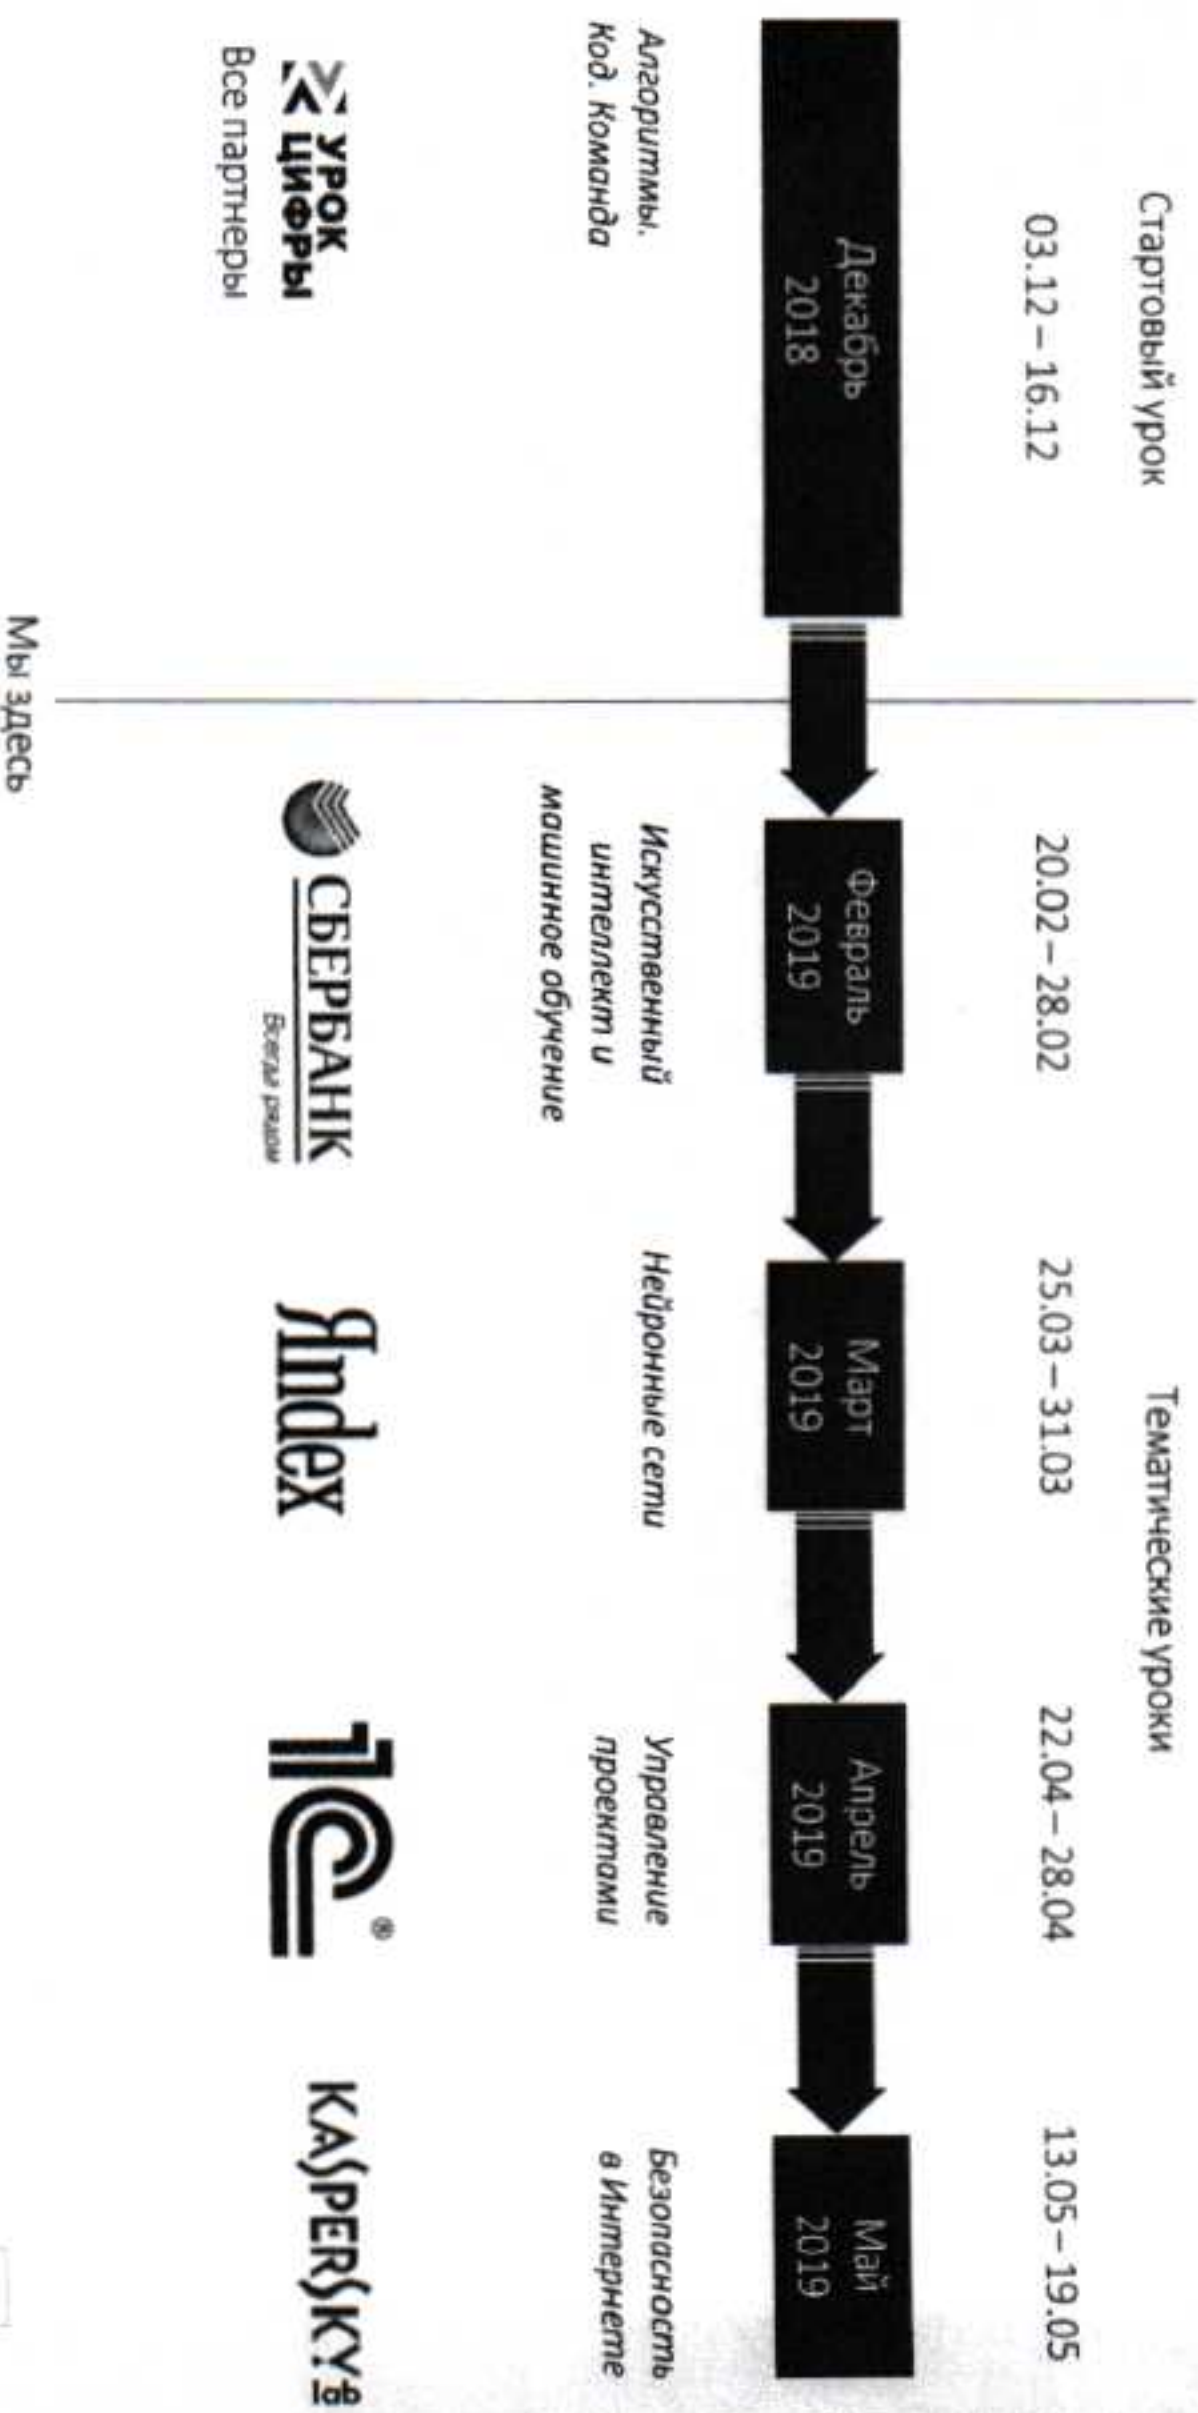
Стартовый урок

03.12 – 16.12

Декабрь 2018

Алгоритмы. Код. Команда

урок цифры

Все партнеры

Мы здесь

Тематические уроки

20.02 – 28.02

Февраль 2019

Искусственный интеллект и машинное обучение

СБЕРБАНК

Всегда рядом

25.03 – 31.03

Март 2019

Нейронные сети

Яndex

22.04 – 28.04

Апрель 2019

Управление проектами

1С®

13.05 – 19.05

Май 2019

Безопасность в Интернете

KASPERSKY lab